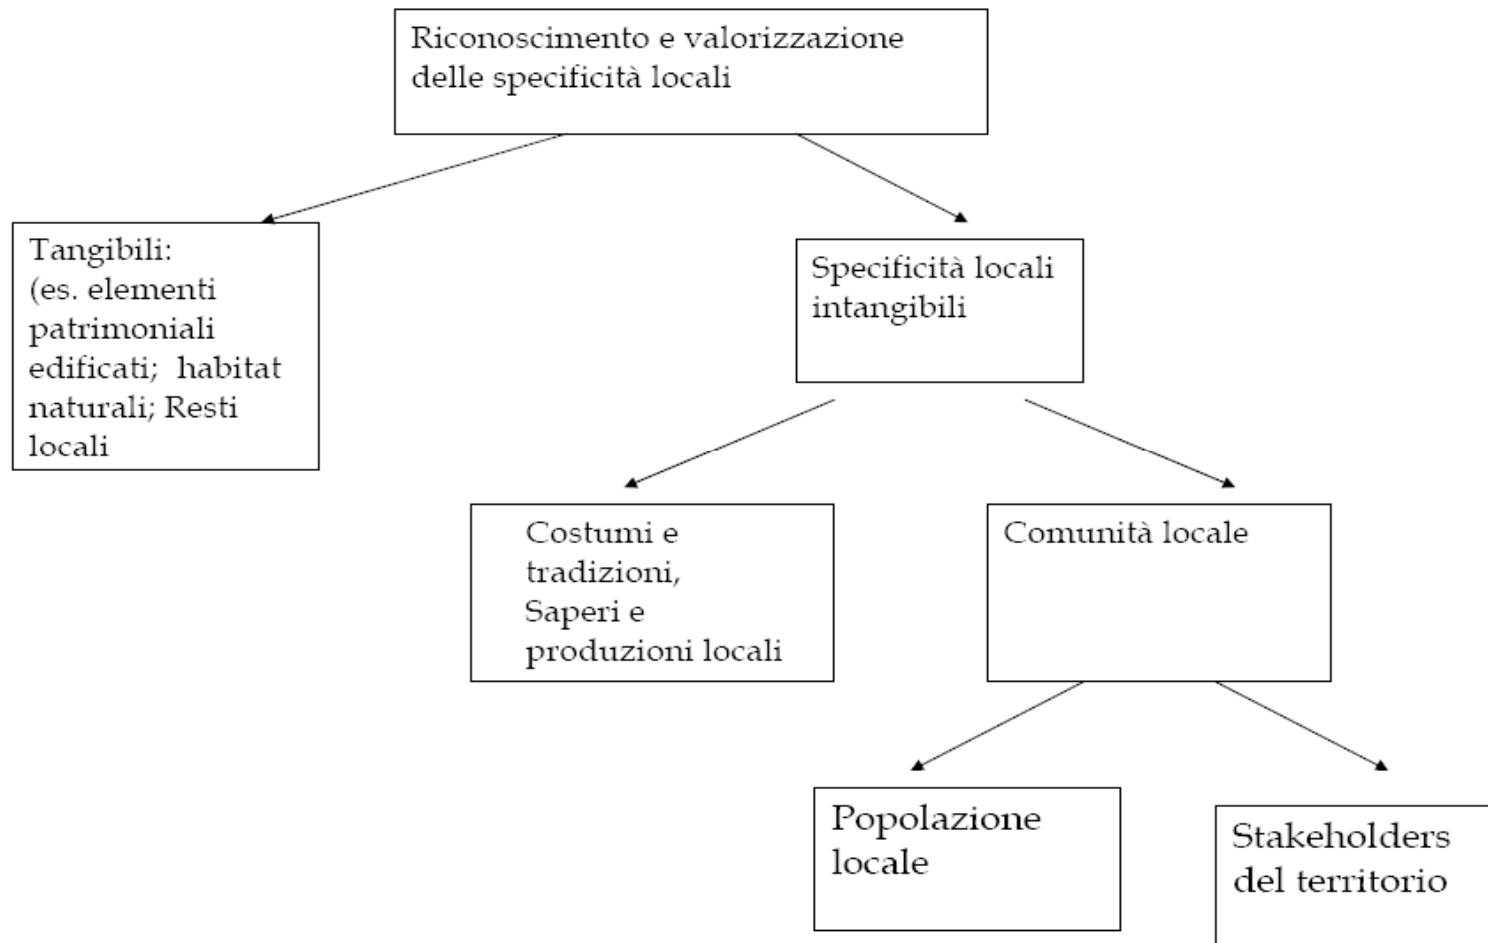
Riconoscimento e valorizzazione delle specificità locali

Tangibili:
(es. elementi patrimoniali edificati; habitat naturali; Resti locali

Specificità locali intangibili

Costumi e tradizioni, Saperi e produzioni locali

Comunità locale

Popolazione locale

Stakeholders del territorio